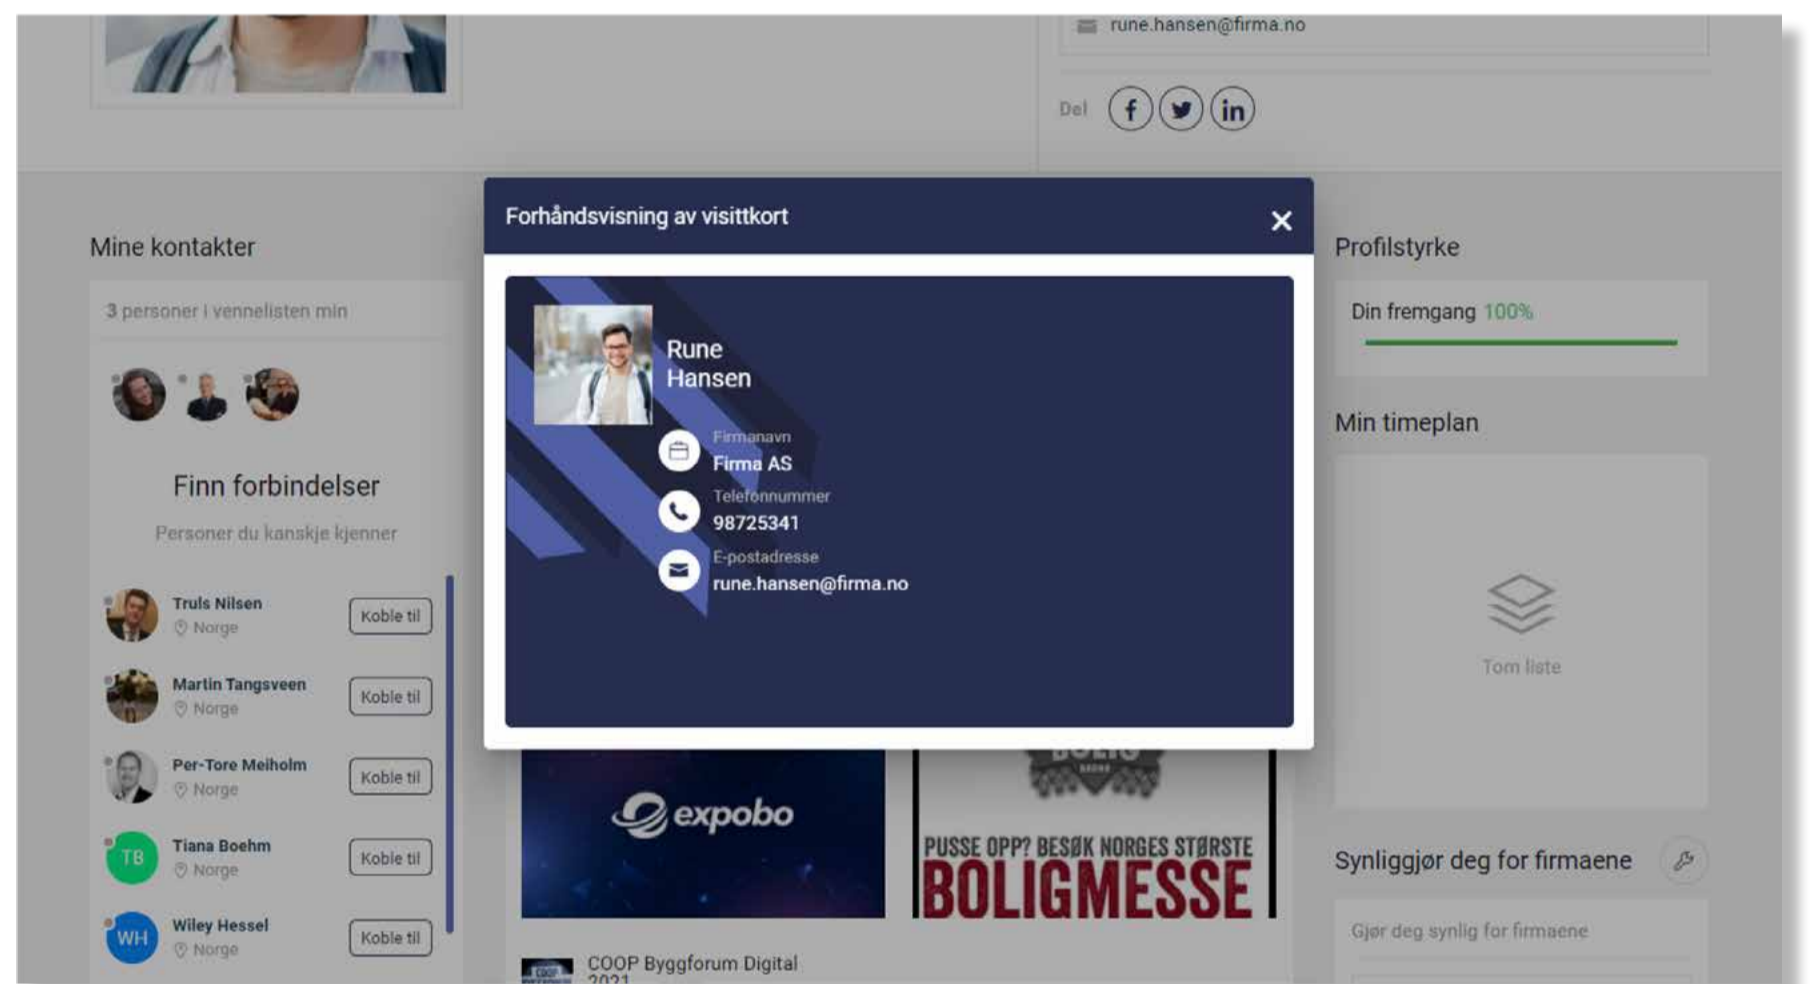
rune.hansen@firma.no

Del

Mine kontakter

3 personer i vennelisten min

Finn forbindelser

Personer du kanskje kjenner

Truls Nilsen
Norge
Koble til

Martin Tangsveen
Norge
Koble til

Per-Tore Meiholm
Norge
Koble til

TB
Tiana Boehm
Norge
Koble til

WH
Wiley Hessel
Norge
Koble til

Forhåndsvisning av visittkort

Rune Hansen

Firmanavn
Firma AS

Telefonnummer
98725341

E-postadresse
rune.hansen@firma.no

expobo

PUSSE OPP? BESØK NORGES STØRSTE
BOLIGMESSE

COOP Byggforum Digital 2021

Profilstyrke

Din fremgang 100%

Min timeplan

Tom liste

Synliggjør deg for firmaene

Gjør deg synlig for firmaene